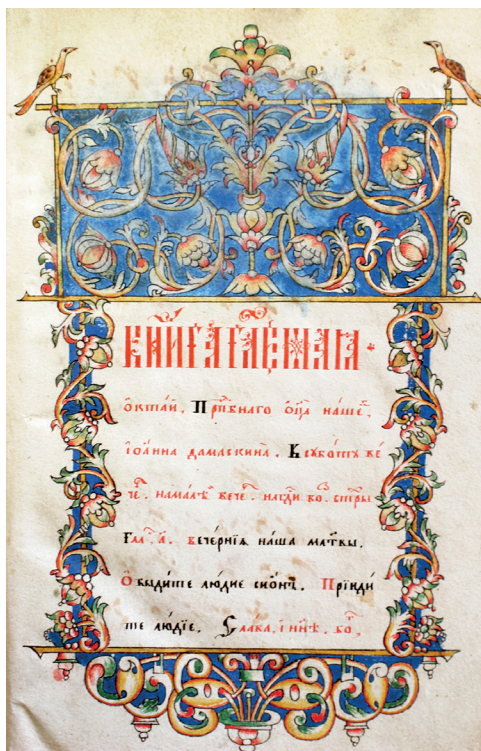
КНИГА ГЛЕМАА

октай. Прпднаго оца нашег҃

іоанна дамаскина. Въ суботꙋ ве

че. на малѣй вечерни. на ги воззвахъ. стихиры

Гла҃ а҃. вечерніа наша молитвы.

О видите людіе сионѧ. Прїиди

те людіе. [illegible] ѧзыцы. и нн҃ѣ. бо